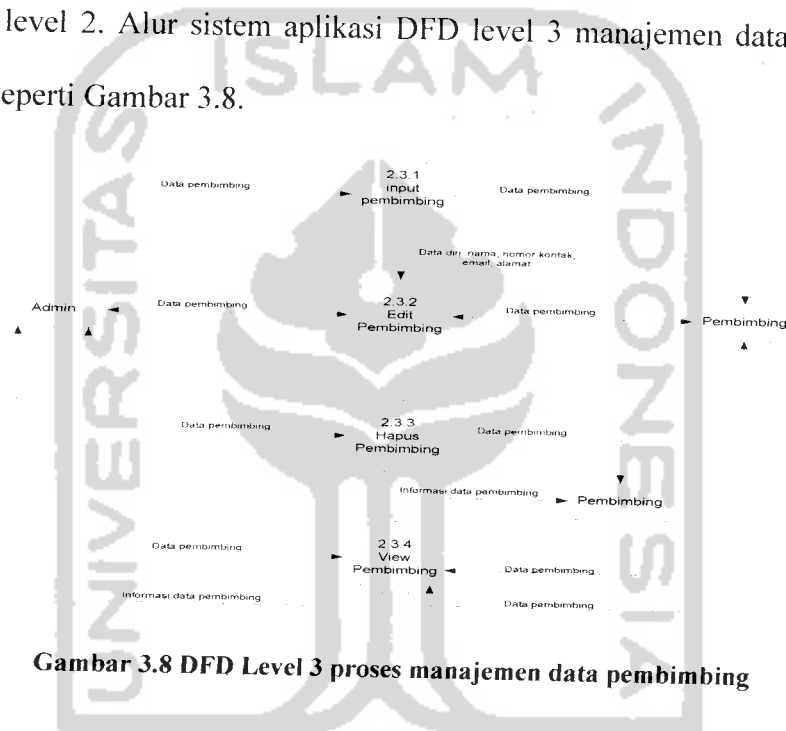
level 2. Alur sistem aplikasi DFD level 3 manajemen data eperti Gambar 3.8.

Data pembimbing

2.3.1
input
pembimbing

Data pembimbing

Data diri, nama, nomor kontak, email, alamat

Admin

Data pembimbing

2.3.2
Edit
Pembimbing

Data pembimbing

Pembimbing

Data pembimbing

2.3.3
Hapus
Pembimbing

Data pembimbing

Informasi data pembimbing

Pembimbing

Data pembimbing

2.3.4
View
Pembimbing

Data pembimbing

Informasi data pembimbing

Data pembimbing

Gambar 3.8 DFD Level 3 proses manajemen data pembimbing